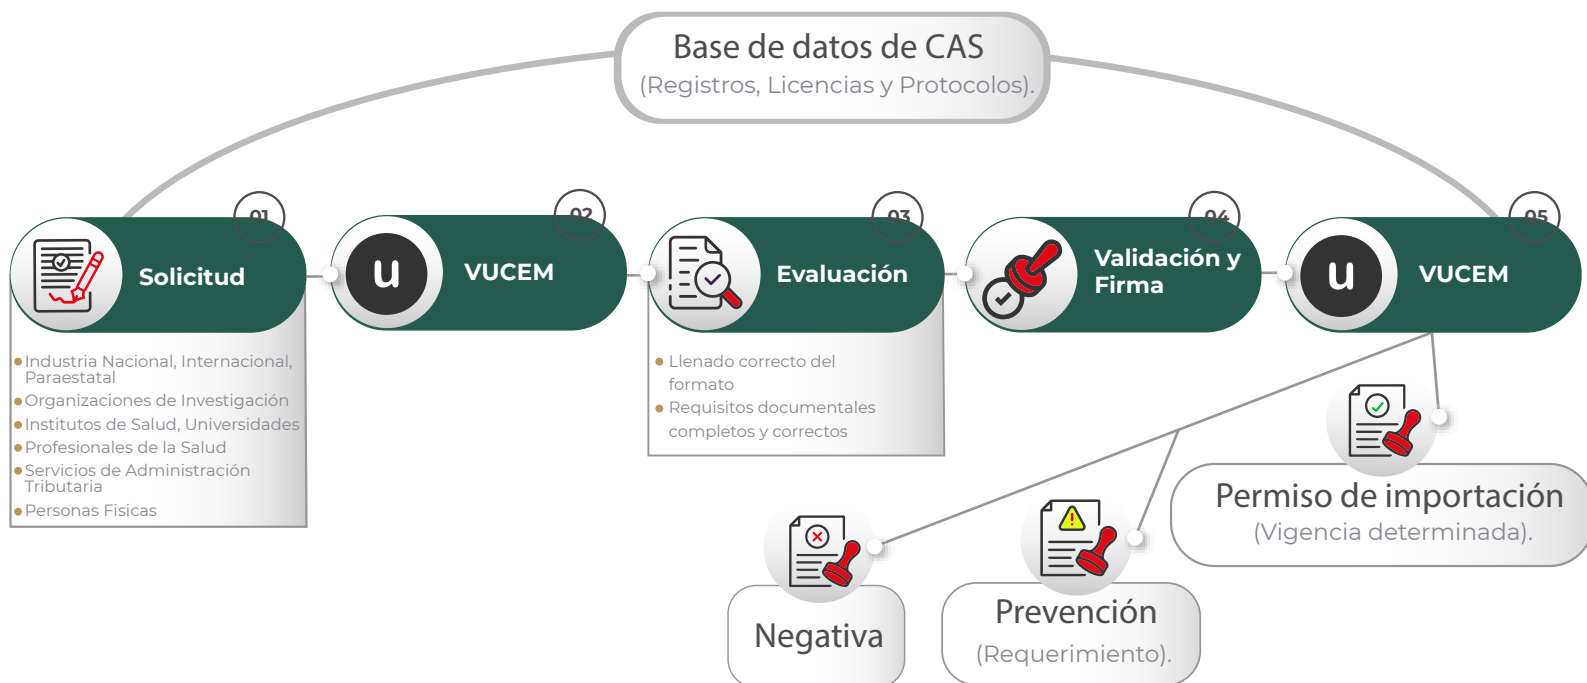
Base de datos de CAS
(Registros, Licencias y Protocolos).

01
Solicitud

- Industria Nacional, Internacional, Paraestatal
- Organizaciones de Investigación
- Institutos de Salud, Universidades
- Profesionales de la Salud
- Servicios de Administración Tributaria
- Personas Fisicas

02
u
VUCEM

03
Evaluación

- Llenado correcto del formato
- Requisitos documentales completos y correctos

04
Validación y Firma

05
u
VUCEM

Permiso de importación
(Vigencia determinada).

Negativa

Prevención
(Requerimiento).